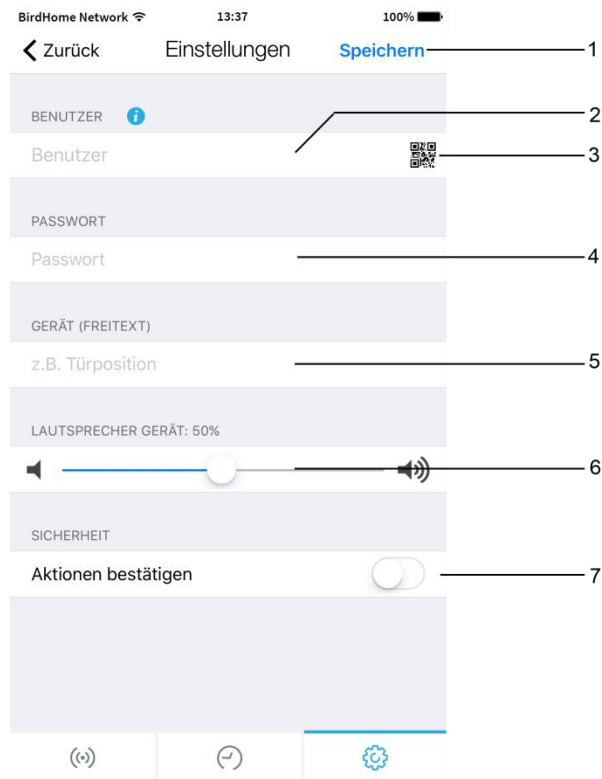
BirdHome Network 13:37 100%

Zurück Einstellungen Speichern 1

BENUTZER 2

Benutzer 3

PASSWORT

Passwort 4

GERÄT (FREITEXT)

z.B. Türposition 5

LAUTSPRECHER GERÄT: 50%

6

SICHERHEIT

Aktionen bestätigen 7